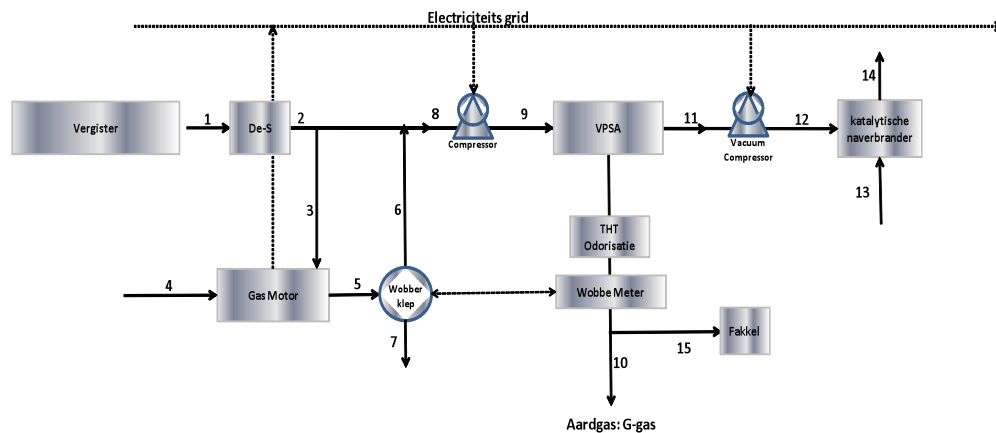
Electriciteits grid

Vergister

1

De-S

2

8

Compressor

9

VPSA

11

Vacuum Compressor

12

katalytische naverbrander

14

13

3

6

THT Odorisatie

4

Gas Motor

5

Wobbe klep

Wobbe Meter

7

10

15

Fakkel

Aardgas: G-gas